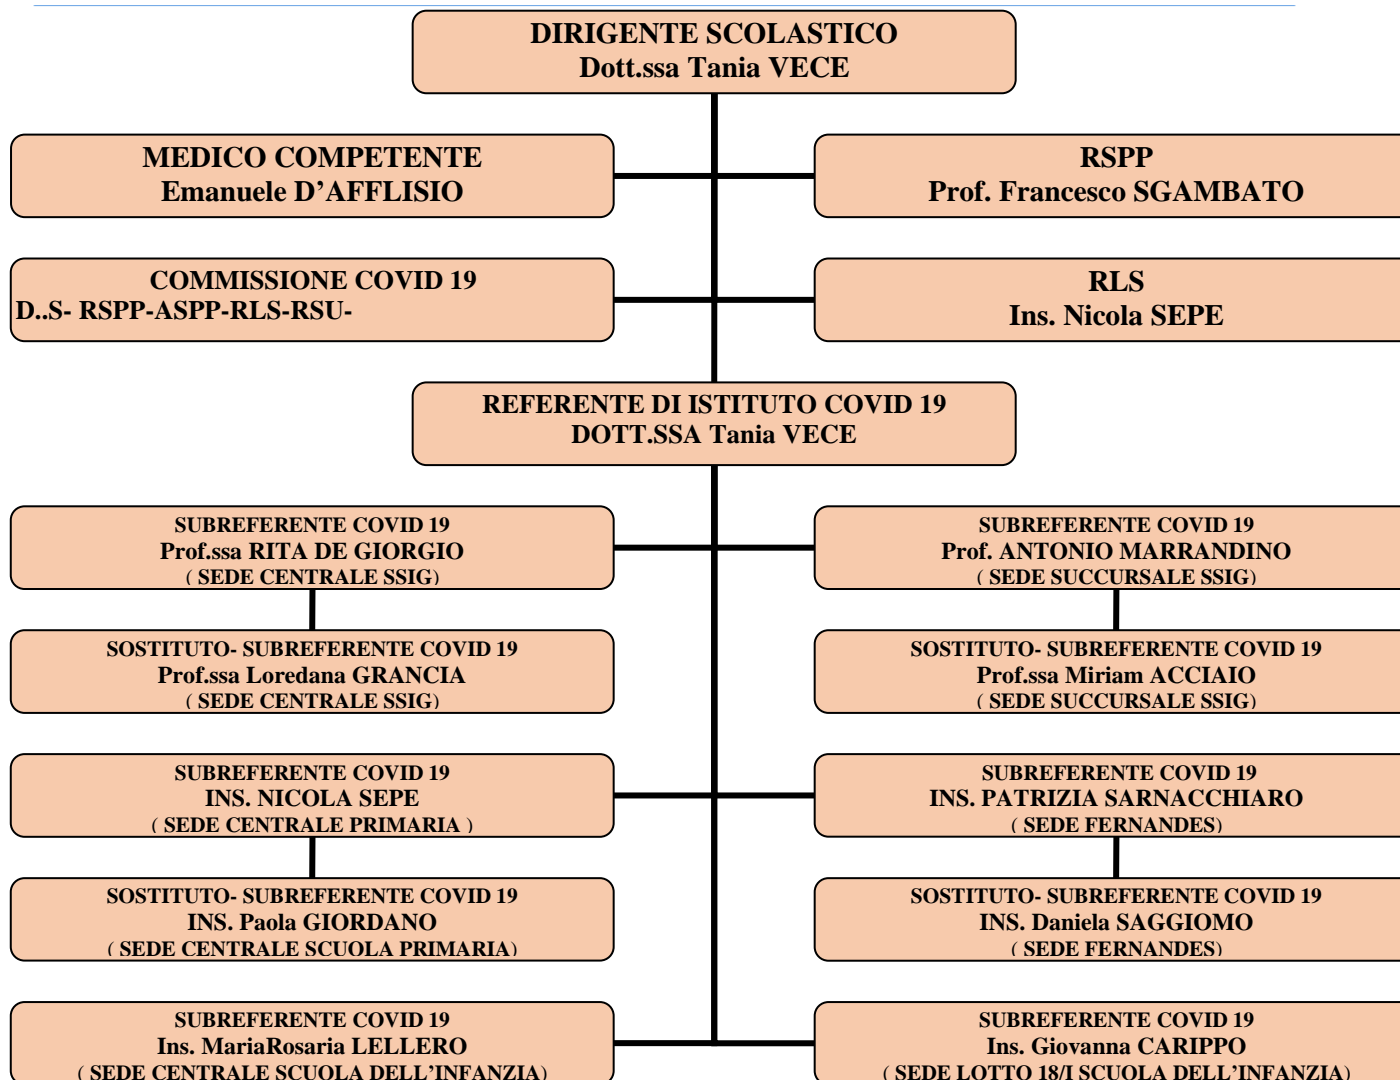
DIRIGENTE SCOLASTICO
Dott.ssa Tania VECE

MEDICO COMPETENTE
Emanuele D'AFFLISIO

RSPP
Prof. Francesco SGAMBATO

COMMISSIONE COVID 19
D..S- RSPP-ASPP-RLS-RSU-

RLS
Ins. Nicola SEPE

REFERENTE DI ISTITUTO COVID 19
DOTT.SSA Tania VECE

SUBREFERENTE COVID 19
Prof.ssa RITA DE GIORGIO
( SEDE CENTRALE SSIG)

SUBREFERENTE COVID 19
Prof. ANTONIO MARRANDINO
( SEDE SUCCURSALE SSIG)

SOSTITUTO- SUBREFERENTE COVID 19
Prof.ssa Loredana GRANCIA
( SEDE CENTRALE SSIG)

SOSTITUTO- SUBREFERENTE COVID 19
Prof.ssa Miriam ACCIAIO
( SEDE SUCCURSALE SSIG)

SUBREFERENTE COVID 19
INS. NICOLA SEPE
( SEDE CENTRALE PRIMARIA )

SUBREFERENTE COVID 19
INS. PATRIZIA SARNACCHIARO
( SEDE FERNANDES)

SOSTITUTO- SUBREFERENTE COVID 19
INS. Paola GIORDANO
( SEDE CENTRALE SCUOLA PRIMARIA)

SOSTITUTO- SUBREFERENTE COVID 19
INS. Daniela SAGGIOMO
( SEDE FERNANDES)

SUBREFERENTE COVID 19
Ins. MariaRosaria LELLERO
( SEDE CENTRALE SCUOLA DELL'INFANZIA)

SUBREFERENTE COVID 19
Ins. Giovanna CARIPPO
( SEDE LOTTO 18/I SCUOLA DELL'INFANZIA)